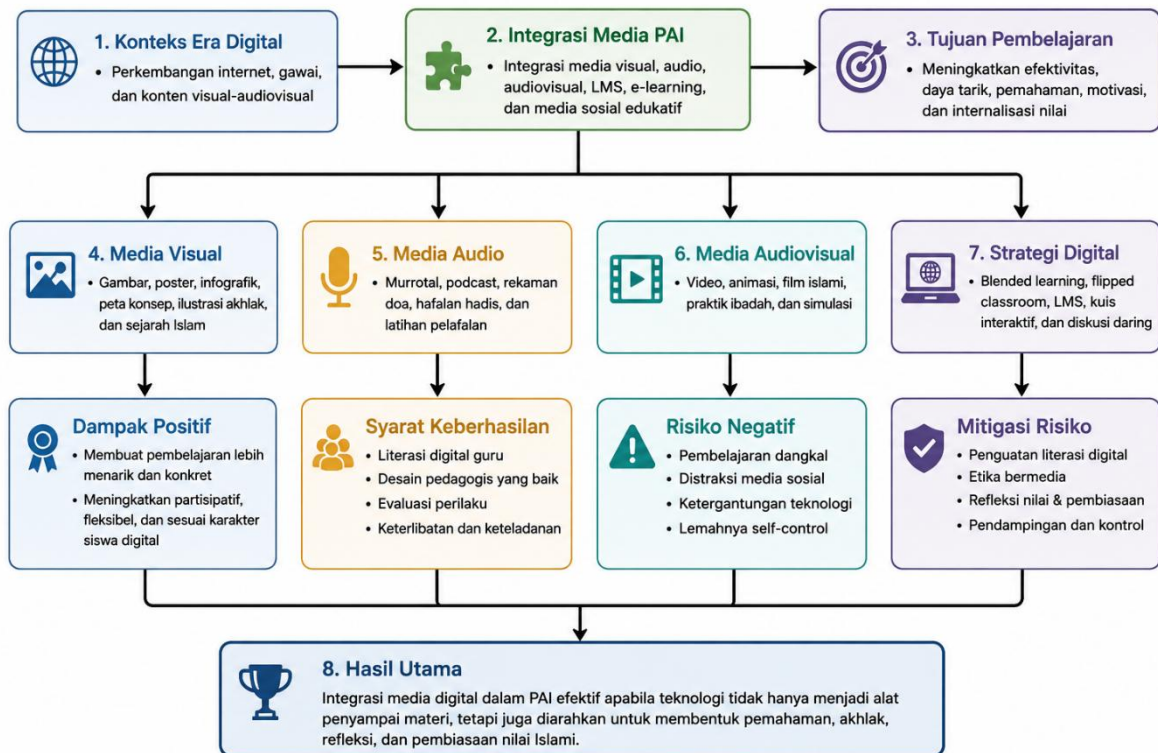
1. Konteks Era Digital
• Perkembangan internet, gawai, dan konten visual-audiovisual

2. Integrasi Media PAI
• Integrasi media visual, audio, audiovisual, LMS, e-learning, dan media sosial edukatif

3. Tujuan Pembelajaran
• Meningkatkan efektivitas, daya tarik, pemahaman, motivasi, dan internalisasi nilai

4. Media Visual
• Gambar, poster, infografik, peta konsep, ilustrasi akhlak, dan sejarah Islam

5. Media Audio
• Murrotal, podcast, rekaman doa, hafalan hadis, dan latihan pelafalan

6. Media Audiovisual
• Video, animasi, film islami, praktik ibadah, dan simulasi

7. Strategi Digital
• Blended learning, flipped classroom, LMS, kuis interaktif, dan diskusi daring

Dampak Positif
• Membuat pembelajaran lebih menarik dan konkret
• Meningkatkan partisipatif, fleksibel, dan sesuai karakter siswa digital

Syarat Keberhasilan
• Literasi digital guru
• Desain pedagogis yang baik
• Evaluasi perilaku
• Keterlibatan dan keteladanan

Risiko Negatif
• Pembelajaran dangkal
• Distraksi media sosial
• Ketergantungan teknologi
• Lemahnya self-control

Mitigasi Risiko
• Penguatan literasi digital
• Etika bermedia
• Refleksi nilai & pembiasaan
• Pendampingan dan kontrol

8. Hasil Utama
Integrasi media digital dalam PAI efektif apabila teknologi tidak hanya menjadi alat penyampai materi, tetapi juga diarahkan untuk membentuk pemahaman, akhlak, refleksi, dan pembiasaan nilai Islami.